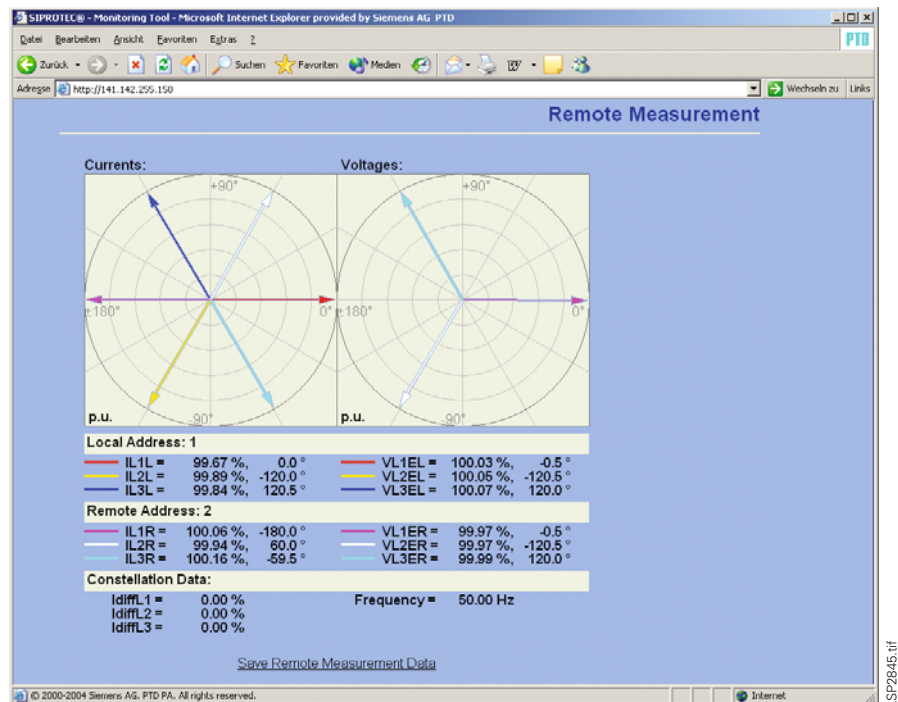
SIPROTEC® - Monitoring Tool - Microsoft Internet Explorer provided by Siemens AG PTD

Datei Bearbeiten Ansicht Favoriten Extras ?

PTD

Zurück Suchen Favoriten Medien

Adresse http://141.142.255.150

Wechseln zu Links

Remote Measurement

Currents:

Voltages:

+90°

±180°

0°

-90°

p.u.

+90°

±180°

0°

-90°

p.u.

Local Address: 1

| | | | | | |
|---|---|---|---|---|---|
| IL1L = | 99.67 %, | 0.0 ° | VL1EL = | 100.03 %, | -0.5 ° |
| IL2L = | 99.89 %, | -120.0 ° | VL2EL = | 100.05 %, | -120.5 ° |
| IL3L = | 99.84 %, | 120.5 ° | VL3EL = | 100.07 %, | 120.0 ° |

Remote Address: 2

| | | | | | |
|---|---|---|---|---|---|
| IL1R = | 100.06 %, | -180.0 ° | VL1ER = | 99.97 %, | -0.5 ° |
| IL2R = | 99.94 %, | 60.0 ° | VL2ER = | 99.97 %, | -120.5 ° |
| IL3R = | 100.16 %, | -59.5 ° | VL3ER = | 99.99 %, | 120.0 ° |

Constellation Data:

IdiffL1 = 0.00 %
IdiffL2 = 0.00 %
IdiffL3 = 0.00 %

Frequency = 50.00 Hz

Save Remote Measurement Data

© 2000-2004 Siemens AG. PTD PA. All rights reserved.

Internet

SP2845.tif